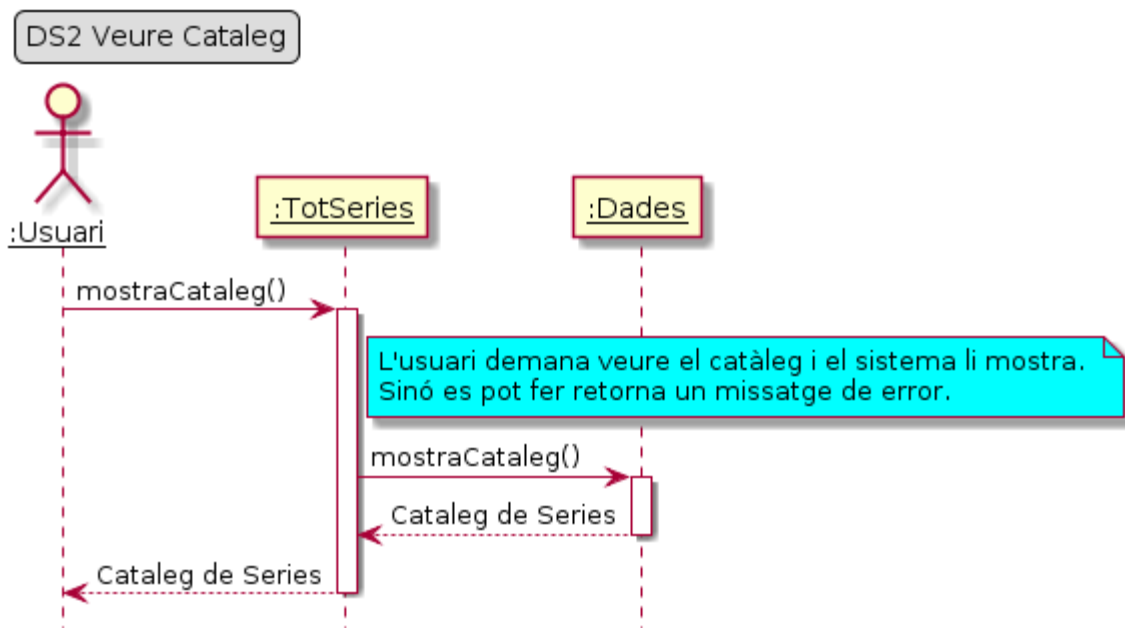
DS2 Veure Cataleg

:Usuari

:TotSeries

:Dades

mostraCataleg()

L'usuari demana veure el catàleg i el sistema li mostra.
Sinó es pot fer retorna un missatge de error.

mostraCataleg()

Cataleg de Series

Cataleg de Series